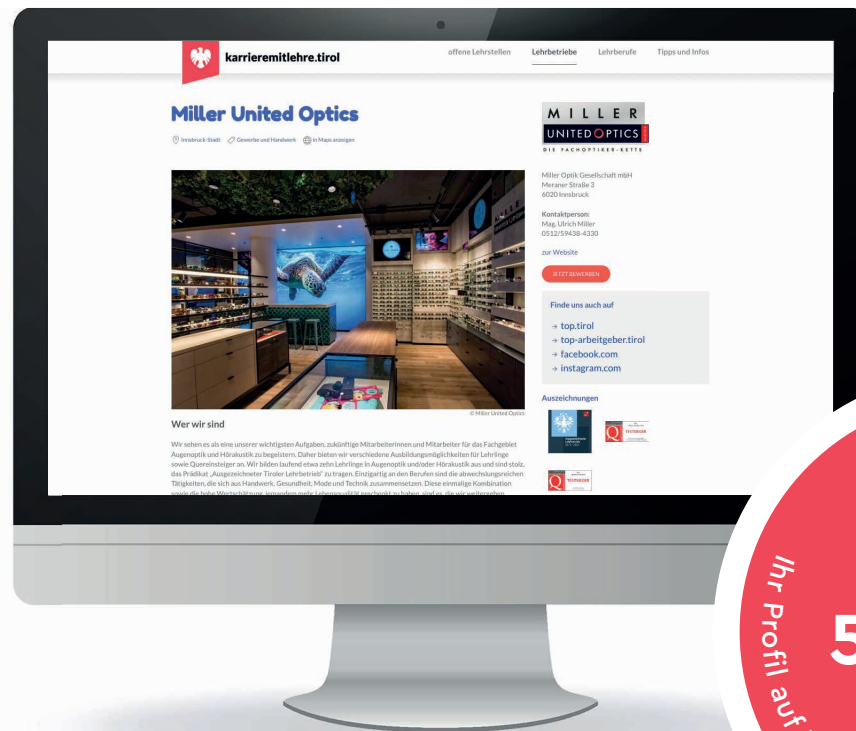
karrieremitlehre.tirol

offene Lehrstellen Lehrbetriebe Lehrberufe Tipps und Infos

Miller United Optics

Innsbruck-Stadt Gewerbe und Handwerk In Maps anzeigen

© Miller United Optics

Wer wir sind

Wir sehen es als eine unserer wichtigsten Aufgaben, zukünftige Mitarbeiterinnen und Mitarbeiter für das Fachgebiet Augenoptik und Hörakustik zu begeistern. Daher bieten wir verschiedene Ausbildungsmöglichkeiten für Lehrlinge sowie Quereinsteiger an. Wir bilden laufend etwa zehn Lehrlinge in Augenoptik und/oder Hörakustik aus und sind stolz, das Prädikat „Ausgezeichneter Tiroler Lehrbetrieb" zu tragen. Einzigartig an den Berufen sind die abwechslungsreichen Tätigkeiten, die sich aus Handwerk, Gesundheit, Mode und Technik zusammensetzen. Diese einmalige Kombination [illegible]

MILLER
UNITED OPTICS
DIE FACHOPTIKER-KETTE

Miller Optik Gesellschaft mbH
Meraner Straße 3
6020 Innsbruck

Kontaktperson:
Mag. Ulrich Miller
0512/59438-4330

zur Website

JETZT BEWERBEN

Finde uns auch auf
→ top.tirol
→ top-arbeitgeber.tirol
→ facebook.com
→ instagram.com

Auszeichnungen

TESTSIEGER

TESTSIEGER

Ihr Profil auf
5